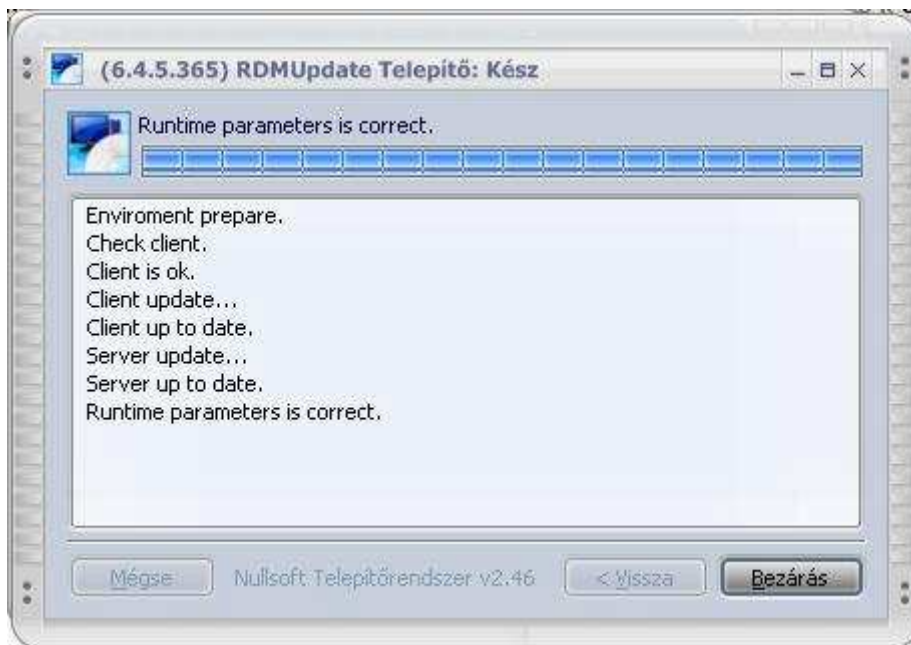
(6.4.5.365) RDMUpdate Telepítő: Kész

Runtime parameters is correct.

Enviroment prepare.
Check client.
Client is ok.
Client update...
Client up to date.
Server update...
Server up to date.
Runtime parameters is correct.

Mégse
Nullsoft Telepítőrendszer v2.46
< Vissza
Bezárás